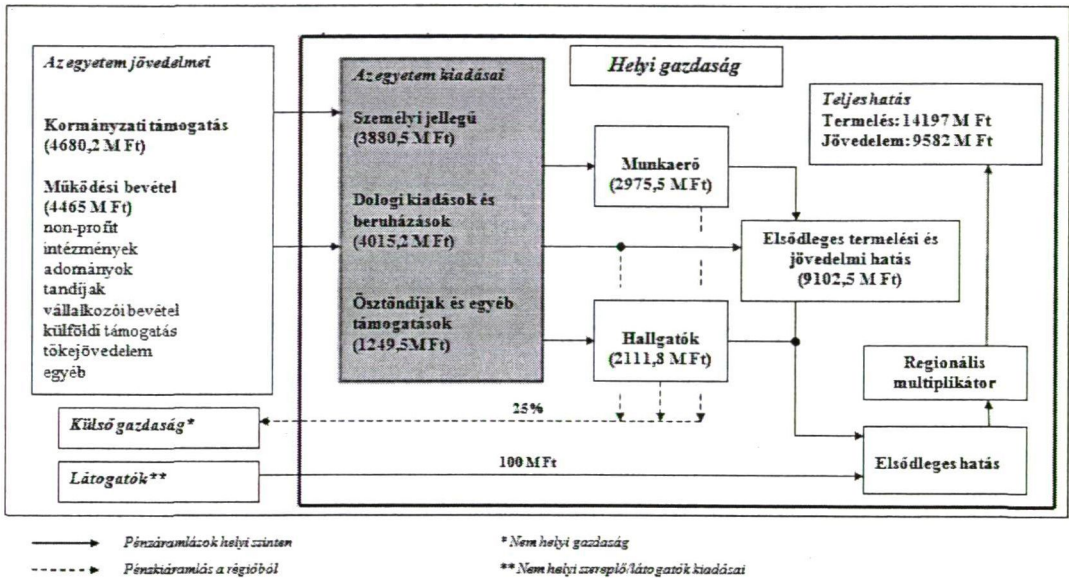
Az egyetem jövedelmei

Kormányzati támogatás (4680,2 M Ft)

Működési bevétel (4465 M Ft)
non-profit intézmények
adományok
tandíjak
vállalkozói bevétel
külföldi támogatás
tőkejövedelem
egyéb

Helyi gazdaság

Az egyetem kiadásai

Személyi jellegű (3880,5 M Ft)

Dologi kiadások és beruházások (4015,2 M Ft)

Ösztöndíjak és egyéb támogatások (1249,5M Ft)

Munkaerő (2975,5 M Ft)

Hallgatók (2111,8 M Ft)

Teljes hatás
Termelés: 14197 M Ft
Jövedelem: 9582 M Ft

Elsődleges termelési és jövedelmi hatás (9102,5 M Ft)

Regionális multiplikátor

Elsődleges hatás

25%

Külső gazdaság*

Látogatók**

100 M Ft

Pénzáramlások helyi szinten

Pénzkiáramlás a régióból

* Nem helyi gazdaság

** Nem helyi szereplő/látogatók kiadásai